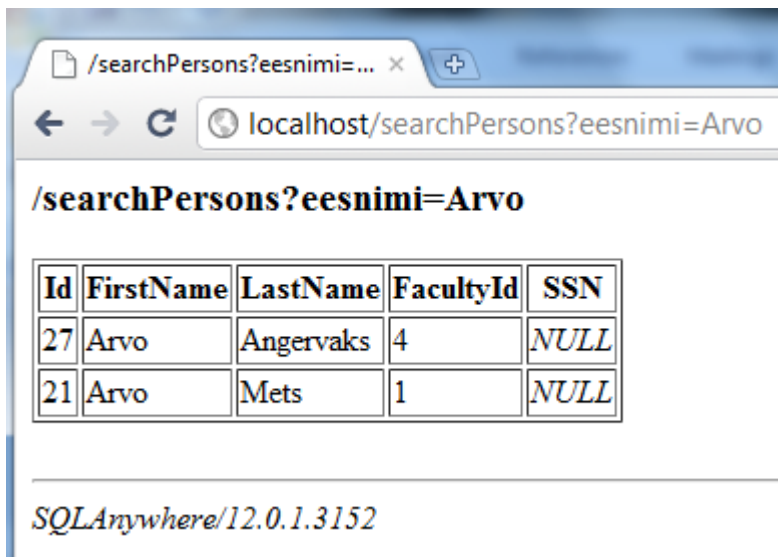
/searchPersons?eesnimi=... ×

localhost/searchPersons?eesnimi=Arvo

/searchPersons?eesnimi=Arvo

| Id | FirstName | LastName | FacultyId | SSN |
|---|---|---|---|---|
| 27 | Arvo | Angervaks | 4 | NULL |
| 21 | Arvo | Mets | 1 | NULL |

SQLAnywhere/12.0.1.3152